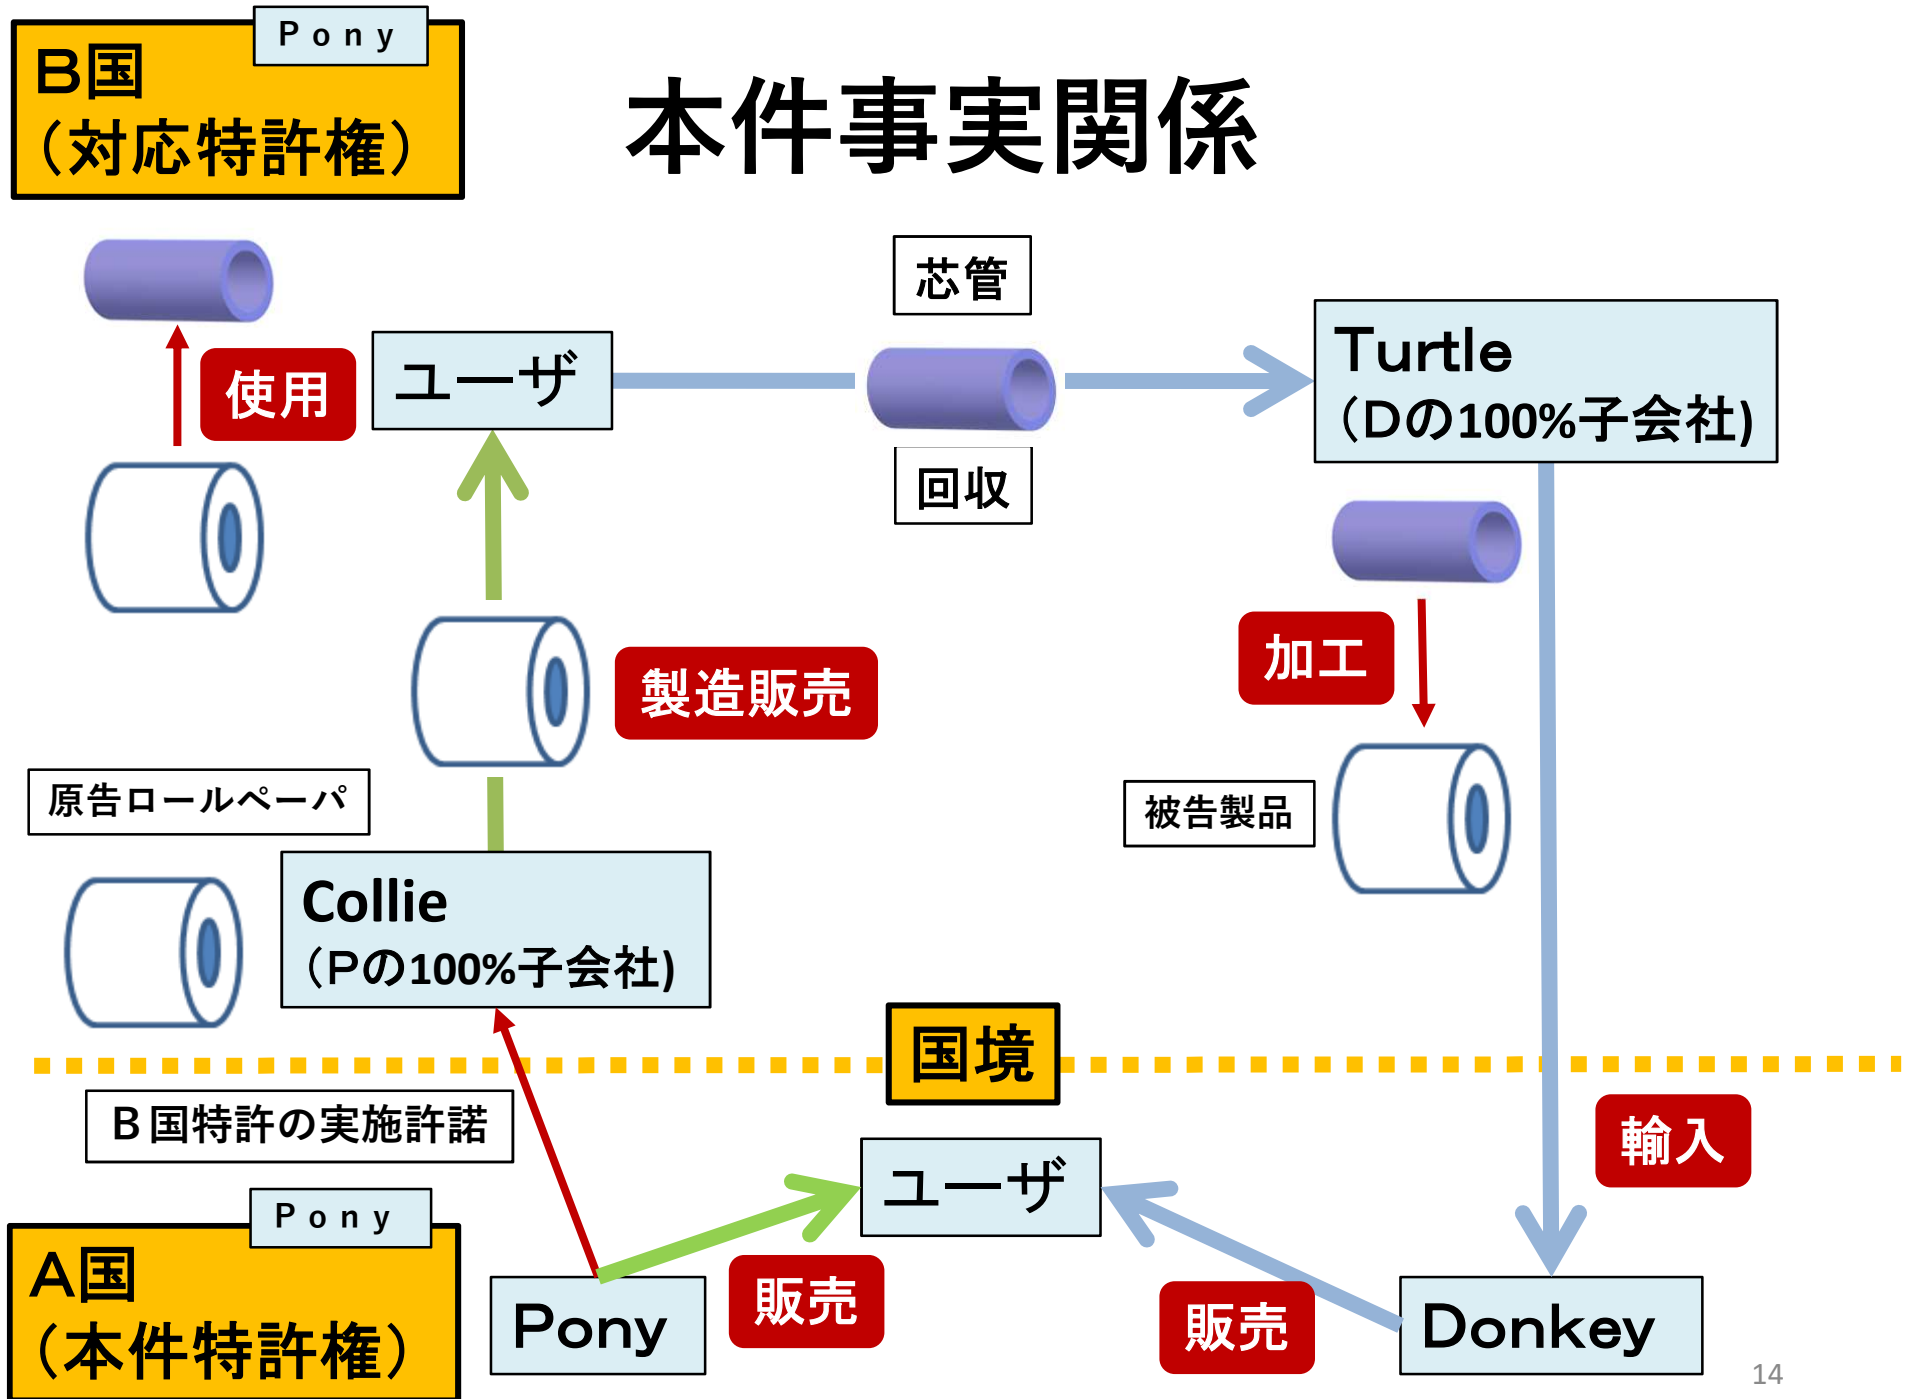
Pony
B国
（対応特許権）

本件事実関係

芯管

回収

使用

ユーザ

Turtle
（Dの100%子会社）

加工

製造販売

原告ロールペーパ

被告製品

Collie
（Pの100%子会社）

国境

B国特許の実施許諾

輸入

ユーザ

Pony
A国
（本件特許権）

Pony

販売

販売

Donkey

14